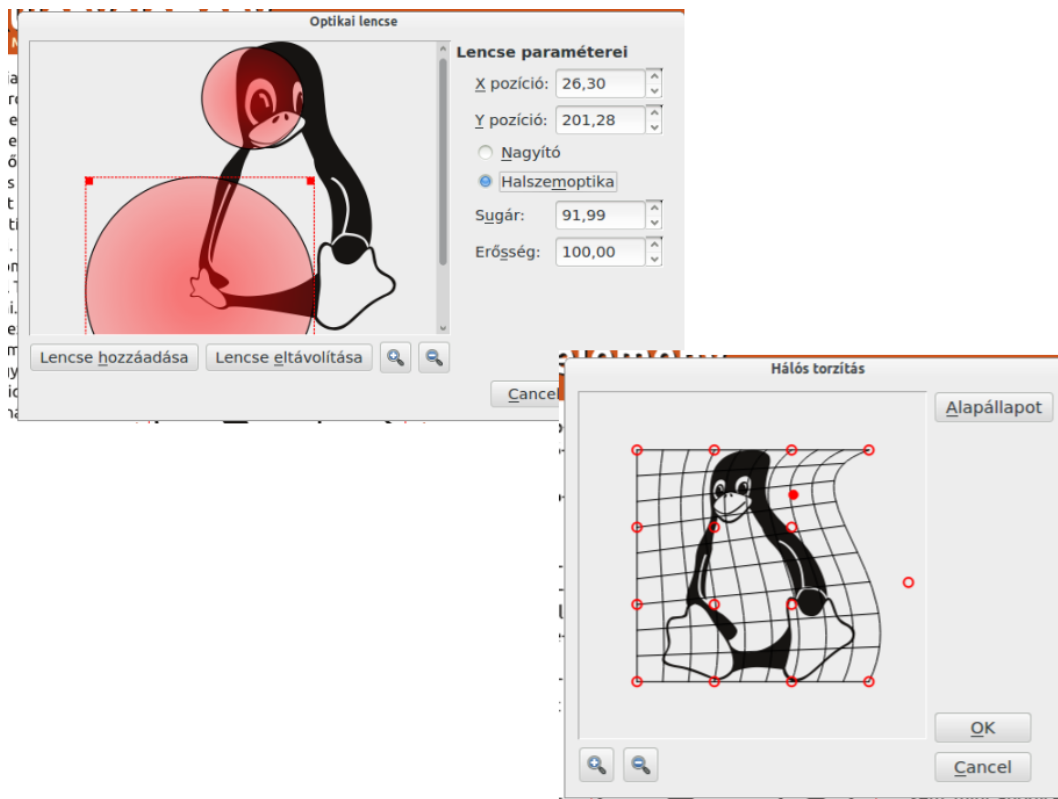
Optikai lencse

Lencse paraméterei

X pozíció: 26,30

Y pozíció: 201,28

Nagyító

Halszemoptika

Sugár: 91,99

Erősség: 100,00

Lencse hozzáadása

Lencse eltávolítása

Cancel

Hálós torzítás

Alapállapot

OK

Cancel